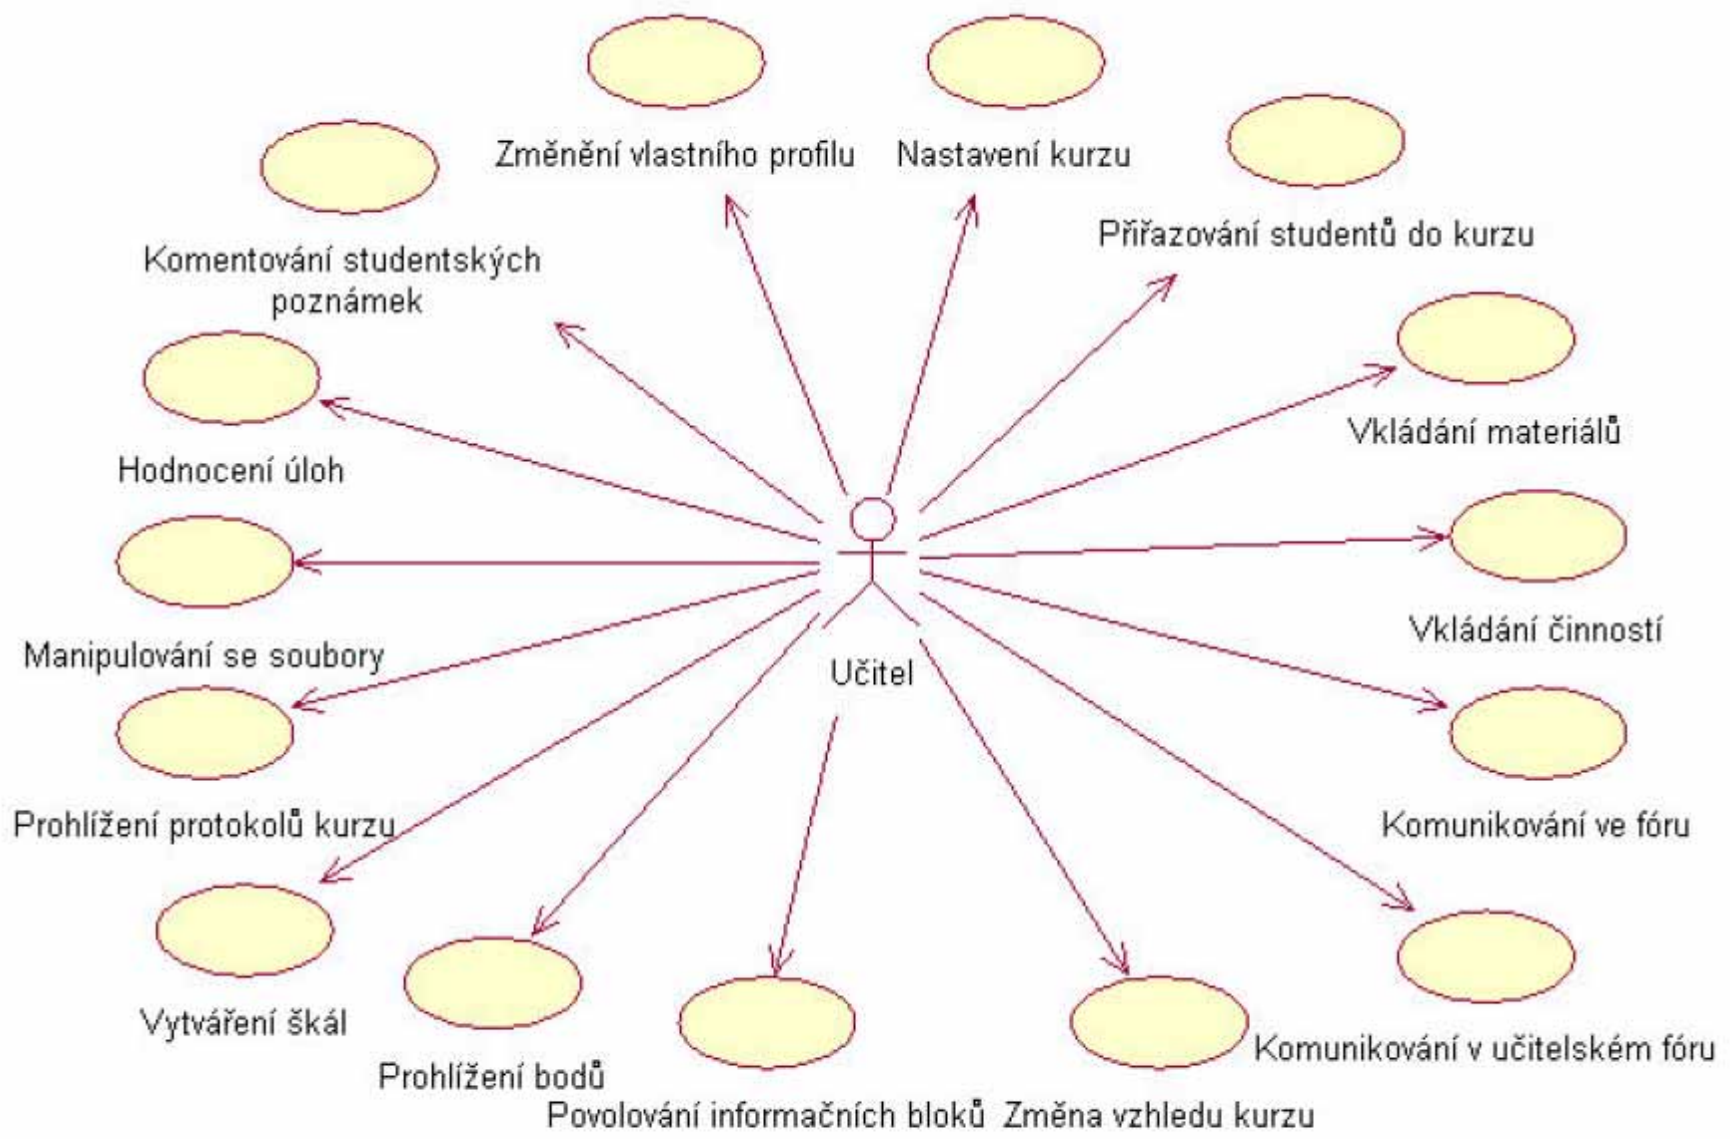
Změnění vlastního profilu
Nastavení kurzu
Komentování studentských poznámek
Přiřazování studentů do kurzu
Vkládání materiálů
Hodnocení úloh
Vkládání činností
Manipulování se soubory
Učitel
Prohlížení protokolů kurzu
Komunikování ve fóru
Vytváření škál
Prohlížení bodů
Komunikování v učitelském fóru
Povolování informačních bloků
Změna vzhledu kurzu